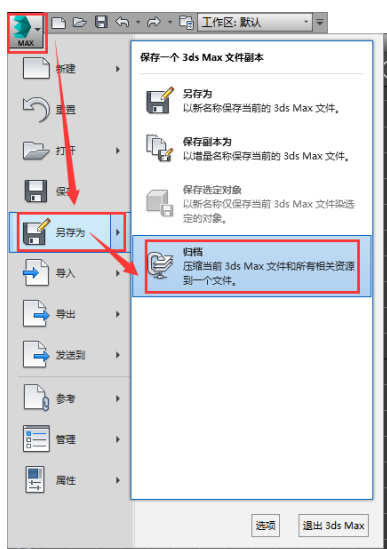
MAX

工作区: 默认

新建

重置

打开

保

另存为

导入

导出

发送到

参考

管理

属性

保存一个 3ds Max 文件副本

另存为
以新名称保存当前的 3ds Max 文件。

保存副本为
以增量名称保存当前的 3ds Max 文件。

保存选定对象
以新名称仅保存当前 3ds Max 文件染选定的对象。

归档
压缩当前 3ds Max 文件和所有相关资源到一个文件。

选项

退出 3ds Max